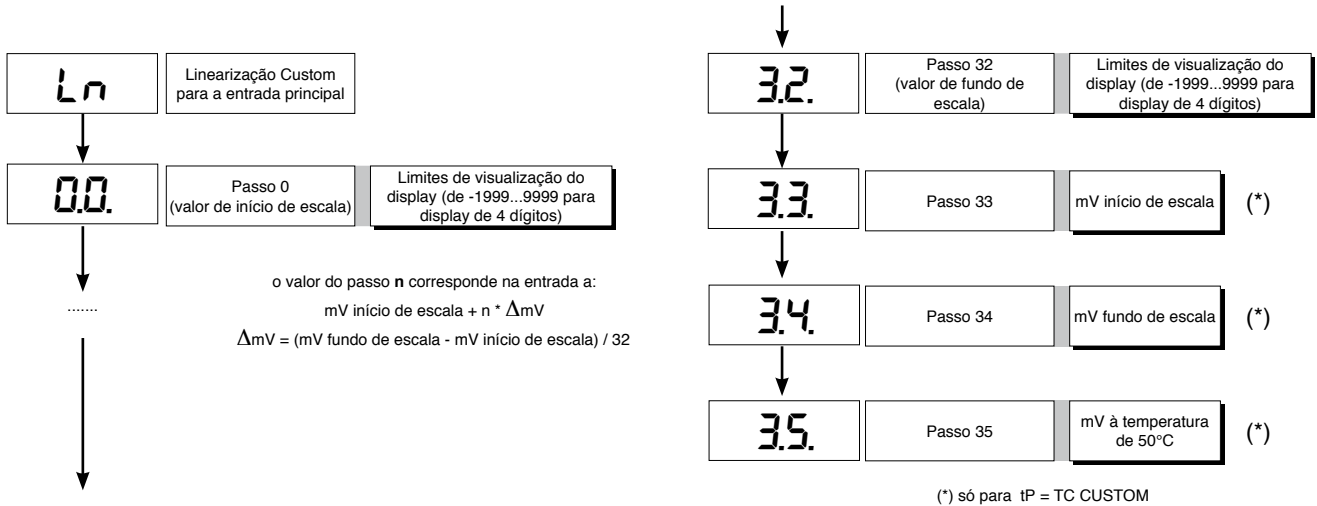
Ln

Linearização Custom para a entrada principal

0.0.

Passo 0 (valor de início de escala)

Limites de visualização do display (de -1999...9999 para display de 4 dígitos)

.......

o valor do passo **n** corresponde na entrada a:
mV início de escala + n * $\Delta$mV
$\Delta$mV = (mV fundo de escala - mV início de escala) / 32

3.2.

Passo 32 (valor de fundo de escala)

Limites de visualização do display (de -1999...9999 para display de 4 dígitos)

3.3.

Passo 33

mV início de escala

(*)

3.4.

Passo 34

mV fundo de escala

(*)

3.5.

Passo 35

mV à temperatura de 50°C

(*)

(*) só para tP = TC CUSTOM